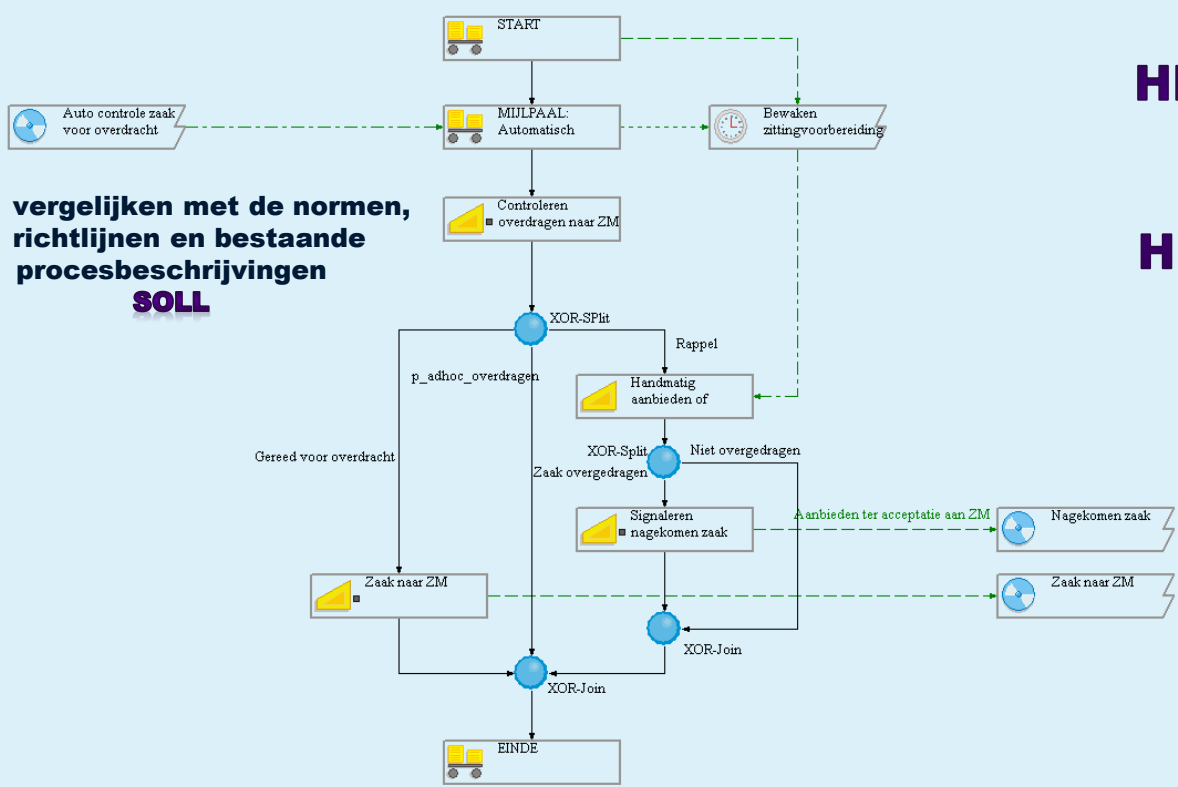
START

Auto controle zaak voor overdracht

MIJLPAAL: Automatisch

Bewaken zittingvoorbereiding

H

vergelijken met de normen, richtlijnen en bestaande procesbeschrijvingen

SOLL

Controleren overdragen naar ZM

H

XOR-SPlit

Rappel

p_adhoc_overdragen

Handmatig aanbieden of

Gereed voor overdracht

XOR-Split

Niet overgedragen

Zaak overgedragen

Signaleren nagekomen zaak

Aanbieden ter acceptatie aan ZM

Nagekomen zaak

Zaak naar ZM

Zaak naar ZM

XOR-Join

XOR-Join

EINDE